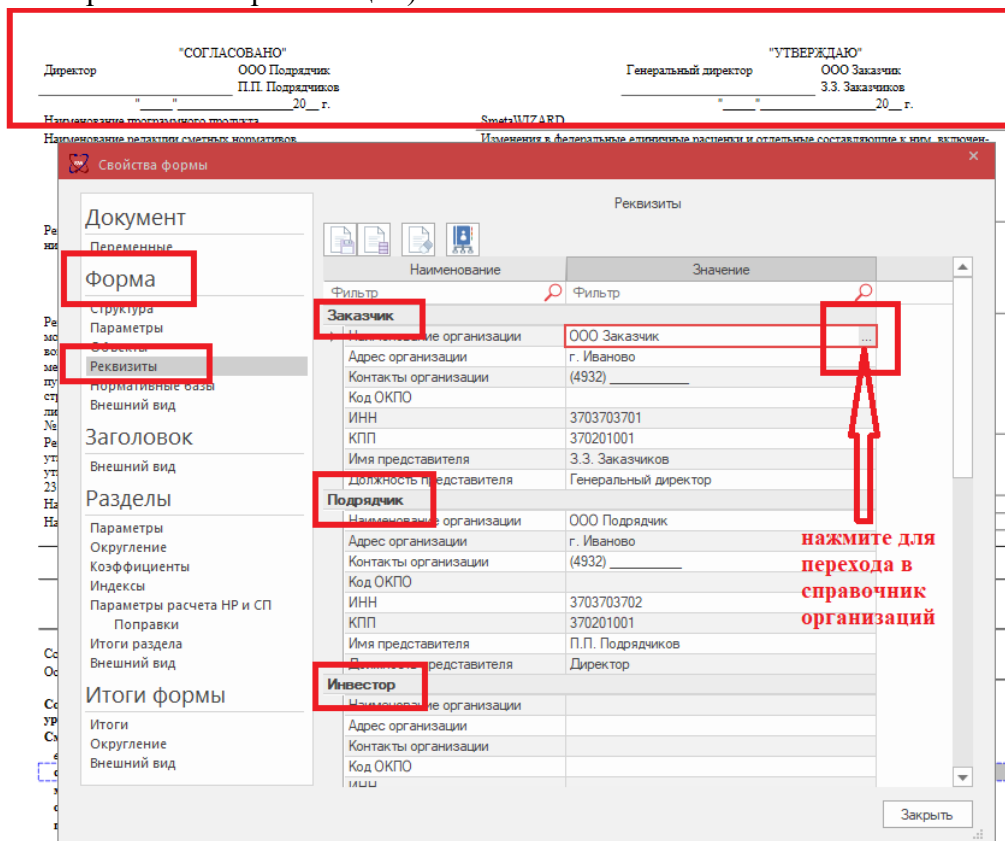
"СОГЛАСОВАНО"
Директор ООО Подрядчик
_______________________ П.П. Подрядчиков
"_____"_______________20__ г.

"УТВЕРЖДАЮ"
Генеральный директор ООО Заказчик
_______________________ З.З. Заказчиков
"_____"_______________20__ г.

Наименование программного продукта SmetaWIZARD
Наименование редакции сметных нормативов Изменения в федеральные единичные расценки и отдельные составляющие к ним, включен-

Свойства формы

Документ
Переменные
Форма
Структура
Параметры
Объекты
Реквизиты
Нормативные базы
Внешний вид
Заголовок
Внешний вид
Разделы
Параметры
Округление
Коэффициенты
Индексы
Параметры расчета НР и СП
Поправки
Итоги раздела
Внешний вид
Итоги формы
Итоги
Округление
Внешний вид

Реквизиты

| Наименование | Значение |
|---|---|
| Фильтр | Фильтр |
| **Заказчик** | |
| Наименование организации | ООО Заказчик ... |
| Адрес организации | г. Иваново |
| Контакты организации | (4932) __________ |
| Код ОКПО | |
| ИНН | 3703703701 |
| КПП | 370201001 |
| Имя представителя | З.З. Заказчиков |
| Должность представителя | Генеральный директор |
| **Подрядчик** | |
| Наименование организации | ООО Подрядчик |
| Адрес организации | г. Иваново |
| Контакты организации | (4932) __________ |
| Код ОКПО | |
| ИНН | 3703703702 |
| КПП | 370201001 |
| Имя представителя | П.П. Подрядчиков |
| Должность представителя | Директор |
| **Инвестор** | |
| Наименование организации | |
| Адрес организации | |
| Контакты организации | |
| Код ОКПО | |
| ИНН | |

нажмите для перехода в справочник организаций

Закрыть